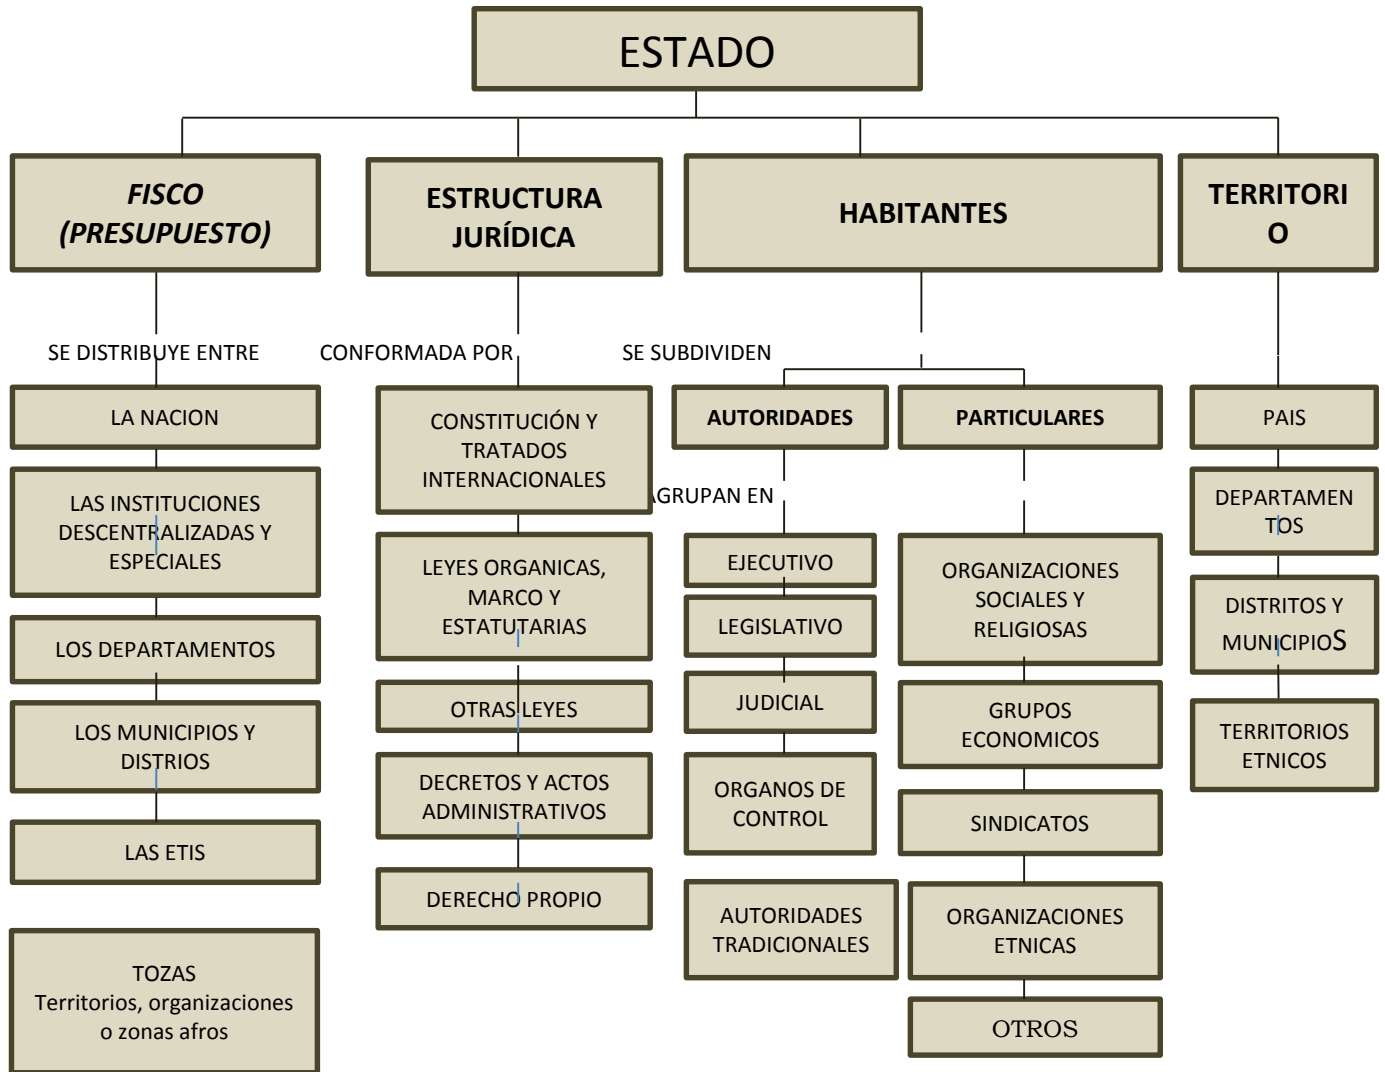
ESTADO

FISCO (PRESUPUESTO)

ESTRUCTURA JURÍDICA

HABITANTES

TERRITORIO

SE DISTRIBUYE ENTRE

CONFORMADA POR

SE SUBDIVIDEN

LA NACION

LAS INSTITUCIONES DESCENTRALIZADAS Y ESPECIALES

LOS DEPARTAMENTOS

LOS MUNICIPIOS Y DISTRIOS

LAS ETIS

TOZAS
Territorios, organizaciones o zonas afros

CONSTITUCIÓN Y TRATADOS INTERNACIONALES

LEYES ORGANICAS, MARCO Y ESTATUTARIAS

OTRAS LEYES

DECRETOS Y ACTOS ADMINISTRATIVOS

DERECHO PROPIO

AUTORIDADES

PARTICULARES

AGRUPAN EN

EJECUTIVO

LEGISLATIVO

JUDICIAL

ORGANOS DE CONTROL

AUTORIDADES TRADICIONALES

ORGANIZACIONES SOCIALES Y RELIGIOSAS

GRUPOS ECONOMICOS

SINDICATOS

ORGANIZACIONES ETNICAS

OTROS

PAIS

DEPARTAMENTOS

DISTRITOS Y MUNICIPIOS

TERRITORIOS ETNICOS